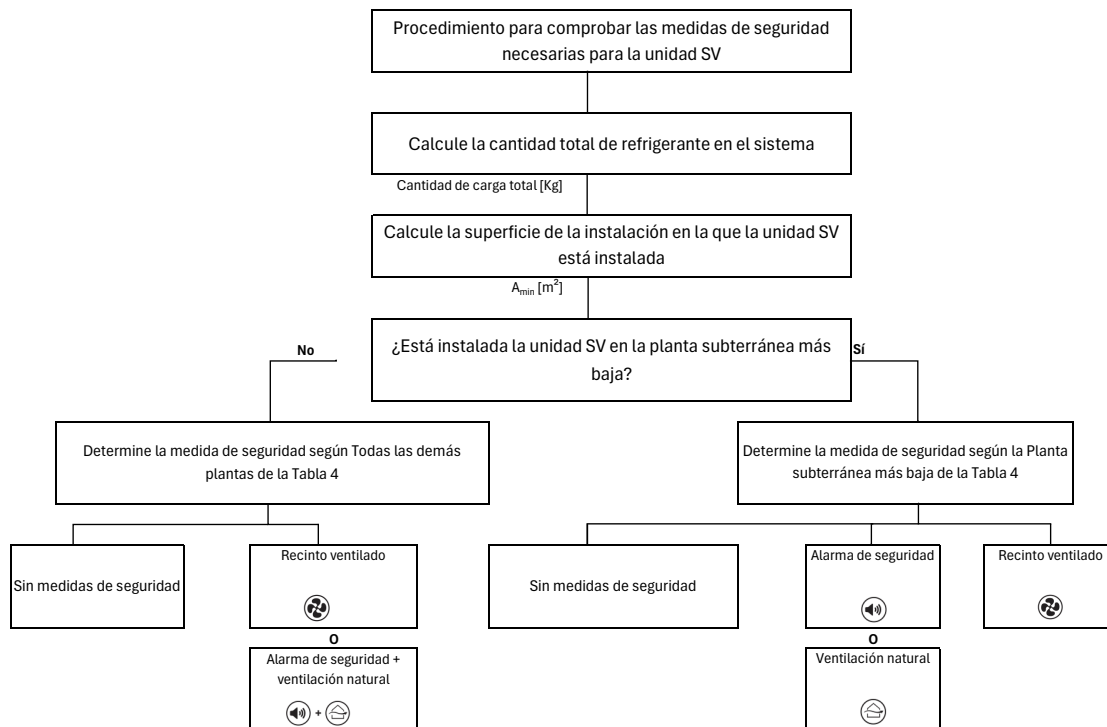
Procedimiento para comprobar las medidas de seguridad necesarias para la unidad SV

Calcule la cantidad total de refrigerante en el sistema

Cantidad de carga total [Kg]

Calcule la superficie de la instalación en la que la unidad SV está instalada

$A_{min}$ [$m^2$]

¿Está instalada la unidad SV en la planta subterránea más baja?

No

Sí

Determine la medida de seguridad según Todas las demás plantas de la Tabla 4

Determine la medida de seguridad según la Planta subterránea más baja de la Tabla 4

Sin medidas de seguridad

Recinto ventilado

O

Alarma de seguridad + ventilación natural

+

Sin medidas de seguridad

Alarma de seguridad

O

Ventilación natural

Recinto ventilado